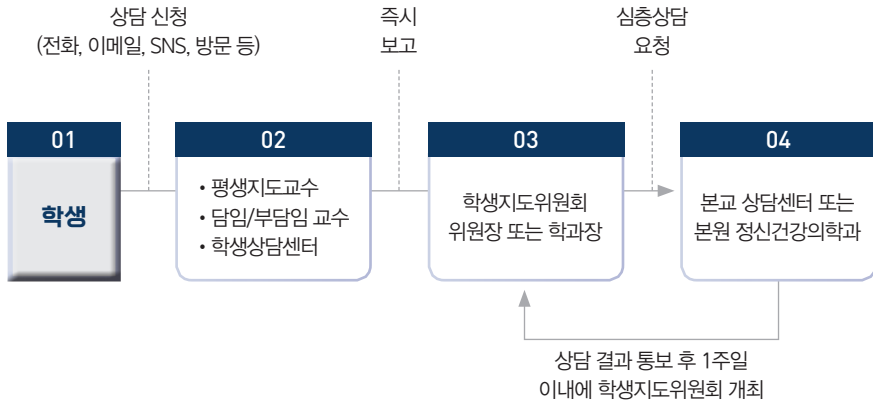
상담 신청
(전화, 이메일, SNS, 방문 등)

즉시
보고

심층상담
요청

01

학생

02

• 평생지도교수
• 담임/부담임 교수
• 학생상담센터

03

학생지도위원회
위원장 또는 학과장

04

본교 상담센터 또는
본원 정신건강의학과

상담 결과 통보 후 1주일
이내에 학생지도위원회 개최